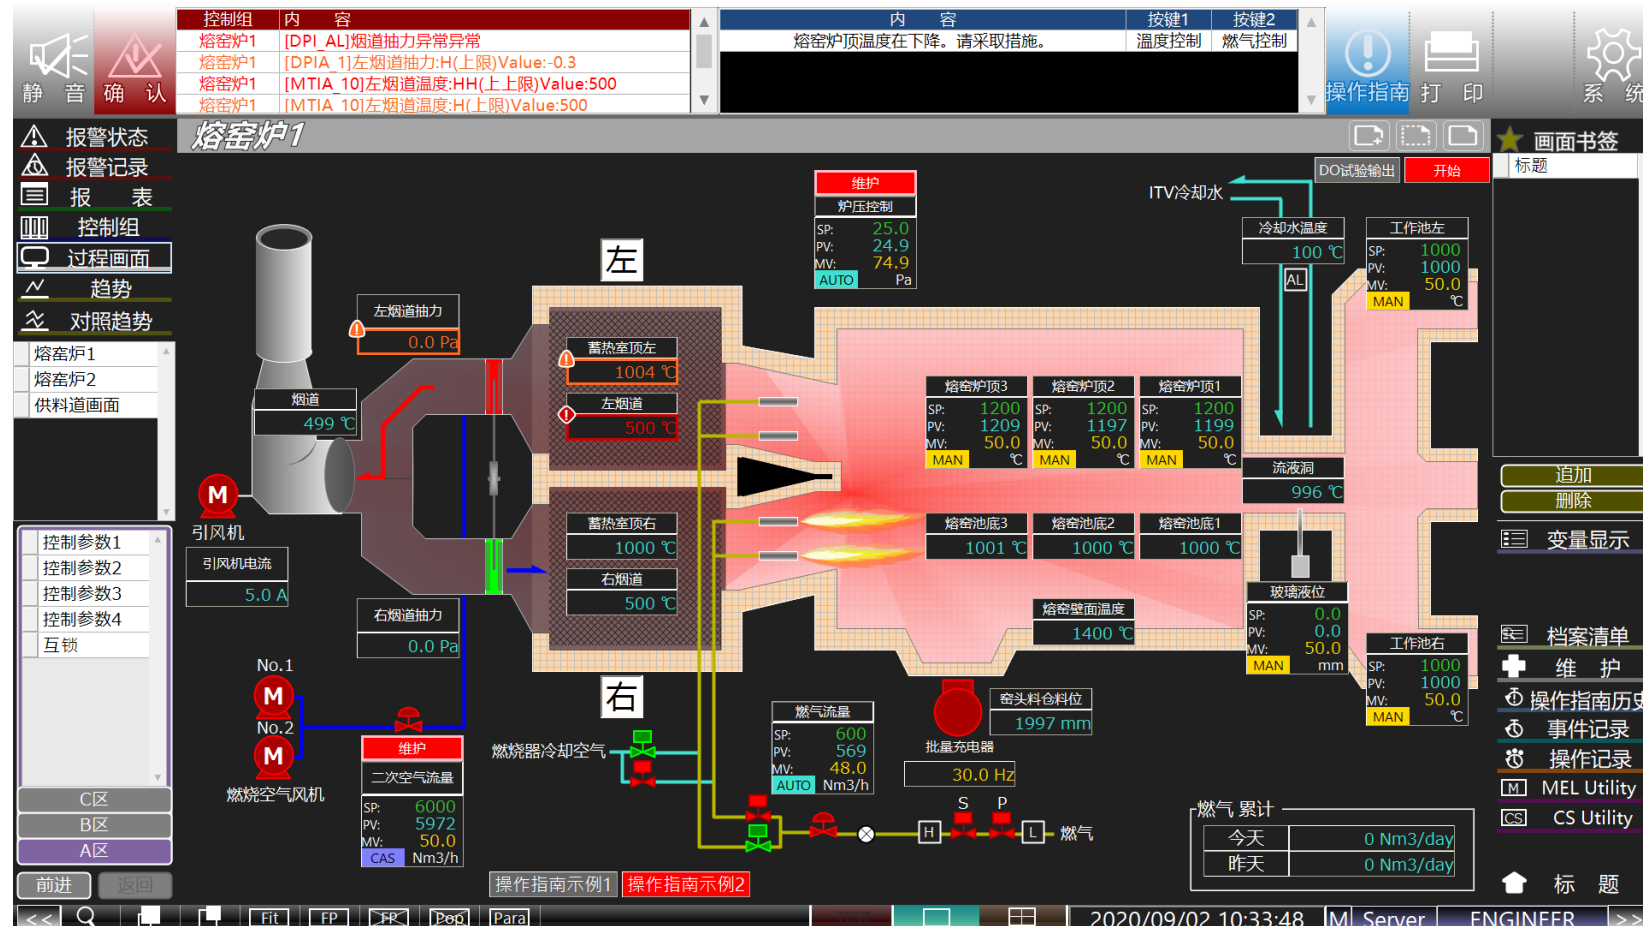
静 音 确 认

| 控制组 | 内 容 |
|---|---|
| 熔窑炉1 | [DPI_AL]烟道抽力异常异常 |
| 熔窑炉1 | [DPIA_1]左烟道抽力:H(上限)Value:-0.3 |
| 熔窑炉1 | [MTIA_10]左烟道温度:HH(上上限)Value:500 |
| 熔窑炉1 | [MTIA_10]左烟道温度:H(上限)Value:500 |

| 内 容 | 按键1 | 按键2 |
|---|---|---|
| 熔窑炉顶温度在下降。请采取措施。 | 温度控制 | 燃气控制 |

操作指南 打 印 系 统

报警状态
报警记录
报 表
控制组
过程画面
趋势
对照趋势
熔窑炉1
熔窑炉2
供料道画面
控制参数1
控制参数2
控制参数3
控制参数4
互锁
C区
B区
A区
前进 返回

熔窑炉1

维护
炉压控制
SP: 25.0
PV: 24.9
MV: 74.9
AUTO Pa

DO试验输出 开始
ITV冷却水
冷却水温度
100 ℃
AL
工作池左
SP: 1000
PV: 1000
MV: 50.0
MAN ℃

左
左烟道抽力
0.0 Pa
蓄热室顶左
1004 ℃
左烟道
500 ℃
烟道
499 ℃
M
引风机
引风机电流
5.0 A
蓄热室顶右
1000 ℃
右烟道
500 ℃
右烟道抽力
0.0 Pa
右

熔窑炉顶3
SP: 1200
PV: 1209
MV: 50.0
MAN ℃
熔窑炉顶2
SP: 1200
PV: 1197
MV: 50.0
MAN ℃
熔窑炉顶1
SP: 1200
PV: 1199
MV: 50.0
MAN ℃
流液洞
996 ℃
熔窑池底3
1001 ℃
熔窑池底2
1000 ℃
熔窑池底1
1000 ℃
熔窑壁面温度
1400 ℃
玻璃液位
SP: 0.0
PV: 0.0
MV: 50.0
MAN mm
工作池右
SP: 1000
PV: 1000
MV: 50.0
MAN ℃

No.1
M
No.2
M
燃烧空气风机
维护
二次空气流量
SP: 6000
PV: 5972
MV: 50.0
CAS Nm3/h
燃烧器冷却空气
燃气流量
SP: 600
PV: 569
MV: 48.0
AUTO Nm3/h
窑头料仓料位
1997 mm
批量充电器
30.0 Hz
S P
H L 燃气

燃气累计
| 今天 | 0 Nm3/day |
|---|---|
| 昨天 | 0 Nm3/day |

操作指南示例1 操作指南示例2

画面书签
标题
追加
删除
变量显示
档案清单
维 护
操作指南历史
事件记录
操作记录
MEL Utility
CS Utility
标 题

<< Fit FP FP Pop Para 2020/09/02 10:33:48 M Server ENGINEER >>